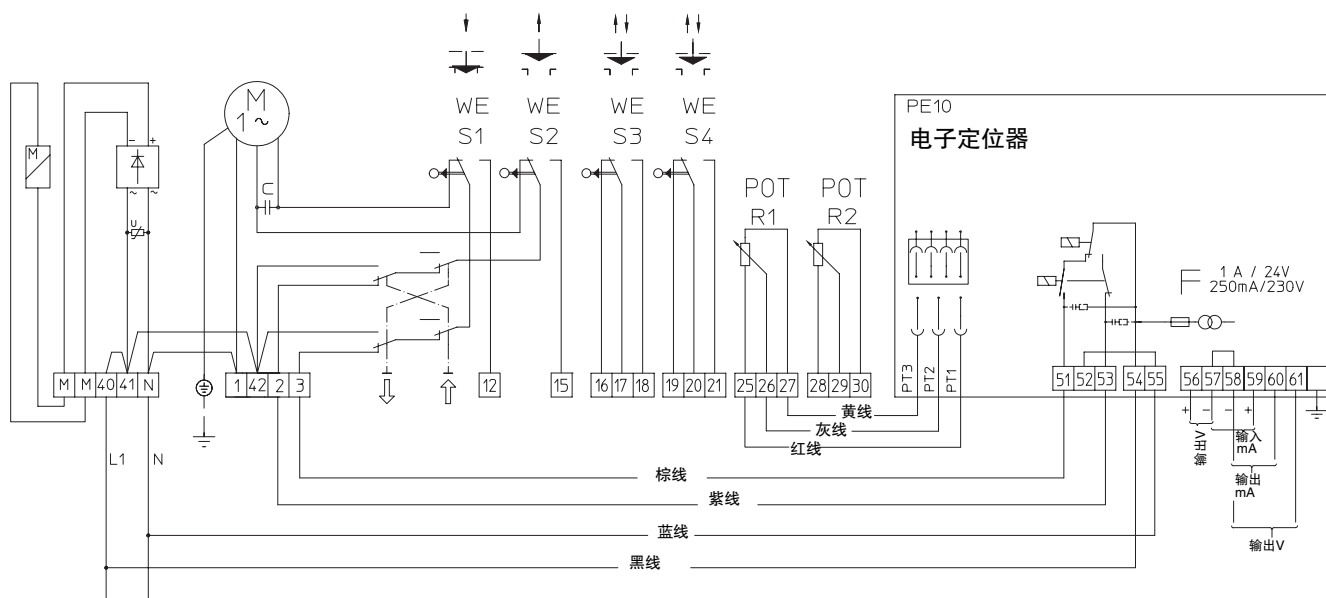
M

M
1~

U

C

WE S1

WE S2

WE S3

WE S4

POT R1

POT R2

PE10
电子定位器

1 A / 24V
250mA/230V

| M | M | 40 | 41 | N |

| 1 | 42 | 2 | 3 |

| 12 |

| 15 |

| 16 | 17 | 18 |

| 19 | 20 | 21 |

| 25 | 26 | 27 |

| 28 | 29 | 30 |

PT3 PT2 PT1

| 51 | 52 | 53 |

| 54 | 55 |

| 56 | 57 | 58 | 59 | 60 | 61 |

L1 N

黄线
灰线
红线

+ − − +

输入V
输入 mA
输出 mA
输出V

棕线
紫线
蓝线
黑线